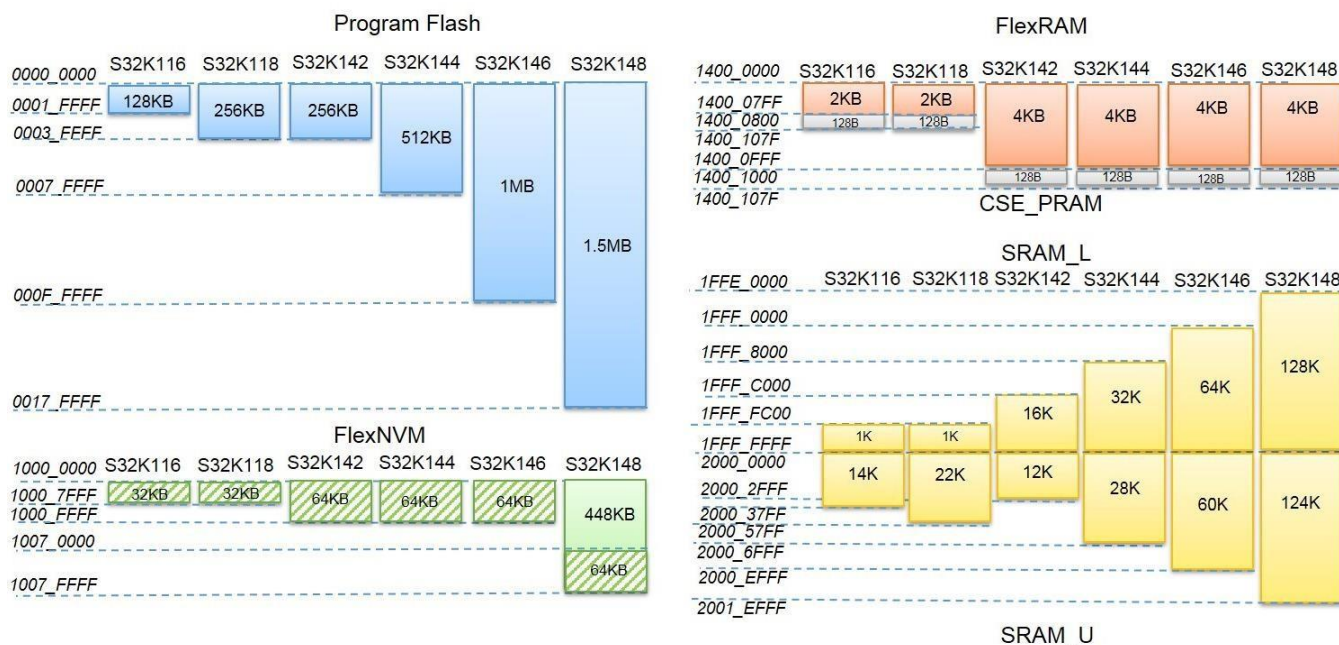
Program Flash

| | S32K116 | S32K118 | S32K142 | S32K144 | S32K146 | S32K148 |
|---|---|---|---|---|---|---|
| 0000_0000 | 128KB | 256KB | 256KB | 512KB | 1MB | 1.5MB |
| 0001_FFFF | | | | | | |
| 0003_FFFF | | | | | | |
| 0007_FFFF | | | | | | |
| 000F_FFFF | | | | | | |
| 0017_FFFF | | | | | | |

FlexNVM

| | S32K116 | S32K118 | S32K142 | S32K144 | S32K146 | S32K148 |
|---|---|---|---|---|---|---|
| 1000_0000 | 32KB | 32KB | 64KB | 64KB | 64KB | 448KB |
| 1000_7FFF | | | | | | |
| 1000_FFFF | | | | | | |
| 1007_0000 | | | | | | 64KB |
| 1007_FFFF | | | | | | |

FlexRAM

| | S32K116 | S32K118 | S32K142 | S32K144 | S32K146 | S32K148 |
|---|---|---|---|---|---|---|
| 1400_0000 | 2KB | 2KB | 4KB | 4KB | 4KB | 4KB |
| 1400_07FF | | | | | | |
| 1400_0800 | 128B | 128B | | | | |
| 1400_107F | | | | | | |
| 1400_0FFF | | | | | | |
| 1400_1000 | | | 128B | 128B | 128B | 128B |
| 1400_107F | | | | | | |

CSE_PRAM

SRAM_L

| | S32K116 | S32K118 | S32K142 | S32K144 | S32K146 | S32K148 |
|---|---|---|---|---|---|---|
| 1FFE_0000 | | | | | | 128K |
| 1FFF_0000 | | | | | 64K | |
| 1FFF_8000 | | | | 32K | | |
| 1FFF_C000 | | | 16K | | | |
| 1FFF_FC00 | 1K | 1K | | | | |
| 1FFF_FFFF | | | | | | |
| 2000_0000 | 14K | 22K | 12K | 28K | 60K | 124K |
| 2000_2FFF | | | | | | |
| 2000_37FF | | | | | | |
| 2000_57FF | | | | | | |
| 2000_6FFF | | | | | | |
| 2000_EFFF | | | | | | |
| 2001_EFFF | | | | | | |

SRAM_U